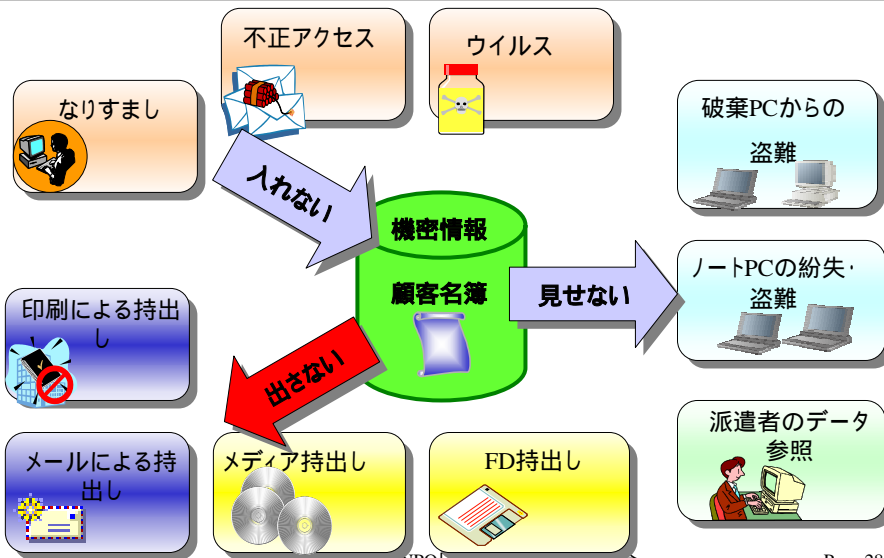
不正アクセス

ウイルス

なりすまし

入れない

機密情報

顧客名簿

見せない

破棄PCからの盗難

ノートPCの紛失・盗難

印刷による持出し

出さない

メールによる持出し

メディア持出し

FD持出し

派遣者のデータ参照

NPO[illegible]

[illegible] 28